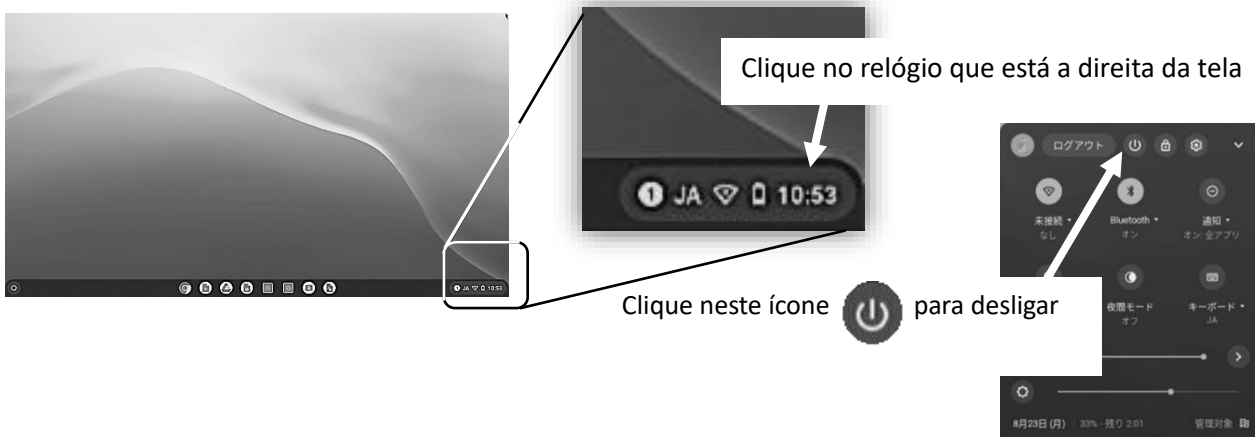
1 JA 10:53

Clique no relógio que está a direita da tela

1 JA 10:53

ログアウト

未接続
なし

Bluetooth
オン

通知
オン: 全アプリ

夜間モード
オフ

キーボード
JA

Clique neste ícone para desligar

8月23日 (月) 33% - 残り 2:01 管理対象